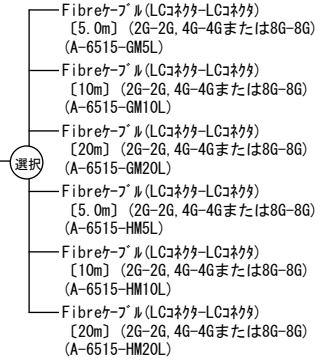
選択

Fibreｹｰﾌﾞﾙ(LCｺﾈｸﾀｰLCｺﾈｸﾀ)
〔5.0m〕(2G-2G,4G-4Gまたは8G-8G)
(A-6515-GM5L)

Fibreｹｰﾌﾞﾙ(LCｺﾈｸﾀｰLCｺﾈｸﾀ)
〔10m〕(2G-2G,4G-4Gまたは8G-8G)
(A-6515-GM10L)

Fibreｹｰﾌﾞﾙ(LCｺﾈｸﾀｰLCｺﾈｸﾀ)
〔20m〕(2G-2G,4G-4Gまたは8G-8G)
(A-6515-GM20L)

Fibreｹｰﾌﾞﾙ(LCｺﾈｸﾀｰLCｺﾈｸﾀ)
〔5.0m〕(2G-2G,4G-4Gまたは8G-8G)
(A-6515-HM5L)

Fibreｹｰﾌﾞﾙ(LCｺﾈｸﾀｰLCｺﾈｸﾀ)
〔10m〕(2G-2G,4G-4Gまたは8G-8G)
(A-6515-HM10L)

Fibreｹｰﾌﾞﾙ(LCｺﾈｸﾀｰLCｺﾈｸﾀ)
〔20m〕(2G-2G,4G-4Gまたは8G-8G)
(A-6515-HM20L)